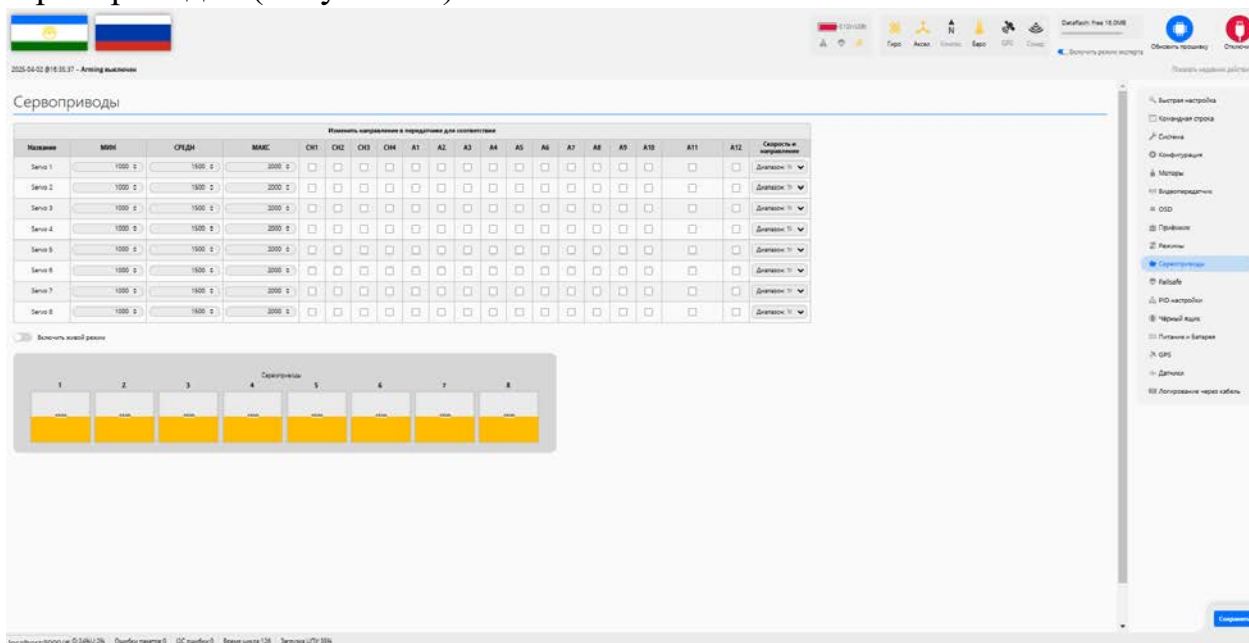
Dataflash: free 18.0MB

Обновить прошивку Отключ

Гиро Аксел. Компас Баро GPS Сонар

Включить режим эксперта

2025-04-02 @16:35:37 – Arming выключен

Показать недавние действ

Сервоприводы

Изменить направление в передатчике для соответствия

| Название | МИН | СРЕДН | МАКС | CH1 | CH2 | CH3 | CH4 | A1 | A2 | A3 | A4 | A5 | A6 | A7 | A8 | A9 | A10 | A11 | A12 | Скорость и направление |
|---|---|---|---|---|---|---|---|---|---|---|---|---|---|---|---|---|---|---|---|---|
| Servo 1 | 1000 | 1500 | 2000 | | | | | | | | | | | | | | | | | Диапазон: N |
| Servo 2 | 1000 | 1500 | 2000 | | | | | | | | | | | | | | | | | Диапазон: N |
| Servo 3 | 1000 | 1500 | 2000 | | | | | | | | | | | | | | | | | Диапазон: N |
| Servo 4 | 1000 | 1500 | 2000 | | | | | | | | | | | | | | | | | Диапазон: N |
| Servo 5 | 1000 | 1500 | 2000 | | | | | | | | | | | | | | | | | Диапазон: N |
| Servo 6 | 1000 | 1500 | 2000 | | | | | | | | | | | | | | | | | Диапазон: N |
| Servo 7 | 1000 | 1500 | 2000 | | | | | | | | | | | | | | | | | Диапазон: N |
| Servo 8 | 1000 | 1500 | 2000 | | | | | | | | | | | | | | | | | Диапазон: N |

Включить живой режим

Сервоприводы

1 2 3 4 5 6 7 8

Быстрая настройка
Командная строка
Система
Конфигурация
Моторы
Видеопередатчик
OSD
Профили
Режимы
Сервоприводы
Failsafe
PID настройки
Чёрный ящик
Питание и Батарея
GPS
Датчики
Логирование через кабель

Сохранить

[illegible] Ошибки пакетов: 0 I2C ошибки: 0 Время цикла: 126 Загрузка CPU: 35%